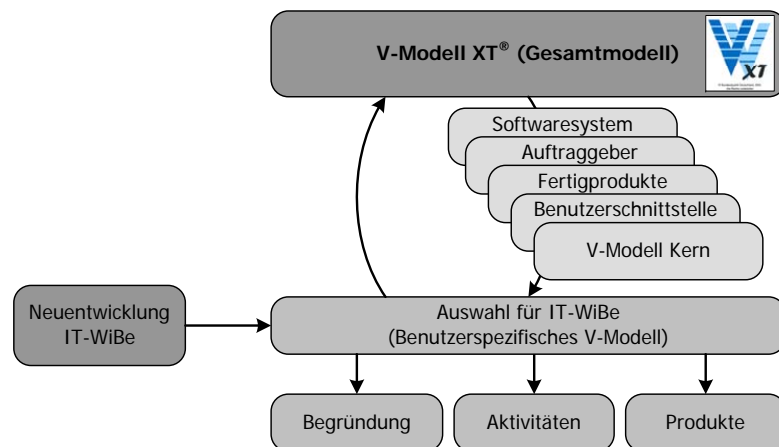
V-Modell XT® (Gesamtmodell)

XT

Softwaresystem

Auftraggeber

Fertigprodukte

Benutzerschnittstelle

V-Modell Kern

Neuentwicklung IT-WiBe

Auswahl für IT-WiBe (Benutzerspezifisches V-Modell)

Begründung

Aktivitäten

Produkte